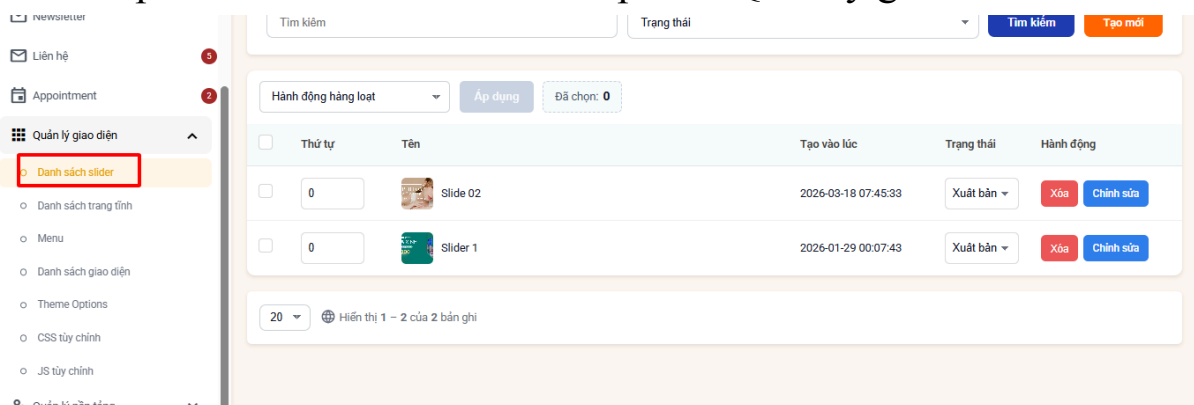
Newsletter

Liên hệ 5

Appointment 2

Quản lý giao diện

Danh sách slider

Danh sách trang tĩnh

Menu

Danh sách giao diện

Theme Options

CSS tùy chỉnh

JS tùy chỉnh

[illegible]

Tìm kiếm

Trạng thái

Tìm kiếm

Tạo mới

Hành động hàng loạt

Áp dụng

Đã chọn: 0

| | Thứ tự | Tên | Tạo vào lúc | Trạng thái | Hành động |
|---|---|---|---|---|---|
| | 0 | Slide 02 | 2026-03-18 07:45:33 | Xuất bản | Xóa Chỉnh sửa |
| | 0 | Slider 1 | 2026-01-29 00:07:43 | Xuất bản | Xóa Chỉnh sửa |

20

Hiển thị 1 – 2 của 2 bản ghi